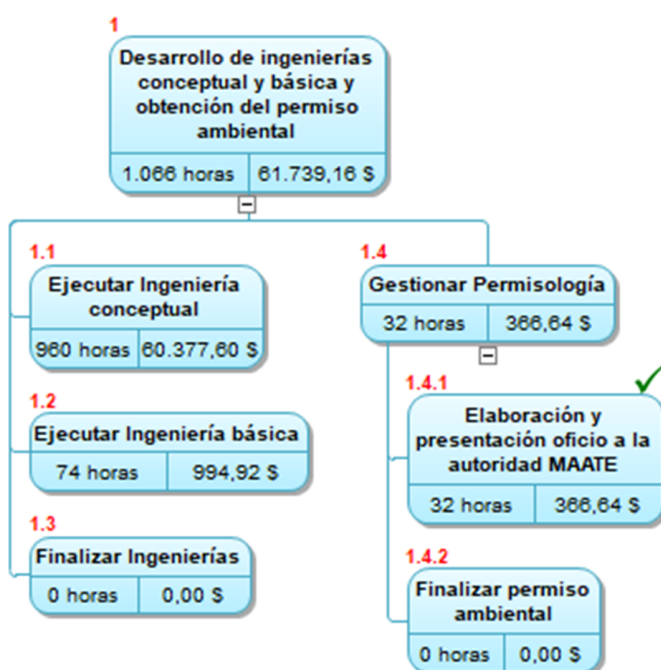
1
Desarrollo de ingenierías conceptual y básica y obtención del permiso ambiental
1.066 horas | 61.739,16 $

1.1
Ejecutar Ingeniería conceptual
960 horas | 60.377,60 $

1.2
Ejecutar Ingeniería básica
74 horas | 994,92 $

1.3
Finalizar Ingenierías
0 horas | 0,00 $

1.4
Gestionar Permisología
32 horas | 366,64 $

1.4.1
Elaboración y presentación oficio a la autoridad MAATE
32 horas | 366,64 $

1.4.2
Finalizar permiso ambiental
0 horas | 0,00 $